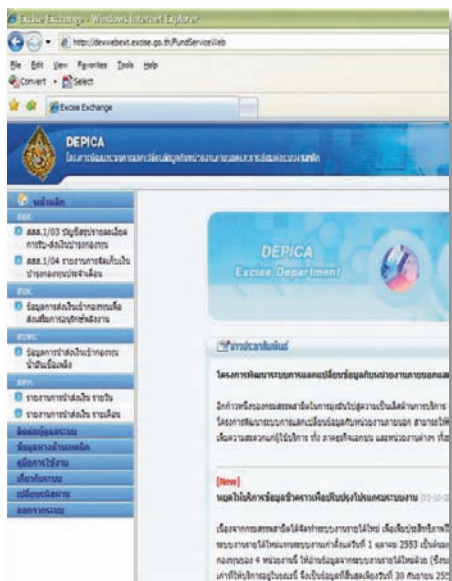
Excise Exchange - Windows Internet Explorer

http://dexwebext.excise.go.th/FundServiceWeb

File Edit View Favorites Tools Help

Convert Select

Excise Exchange

DEPICA

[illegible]

หน้าหลัก

สสส.1/03 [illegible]

สสส.1/04 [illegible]

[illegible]

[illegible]

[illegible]

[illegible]

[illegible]

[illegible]

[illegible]

DEPICA
Excise Department

ข่าวประชาสัมพันธ์

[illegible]

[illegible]

[New]

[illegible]

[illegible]